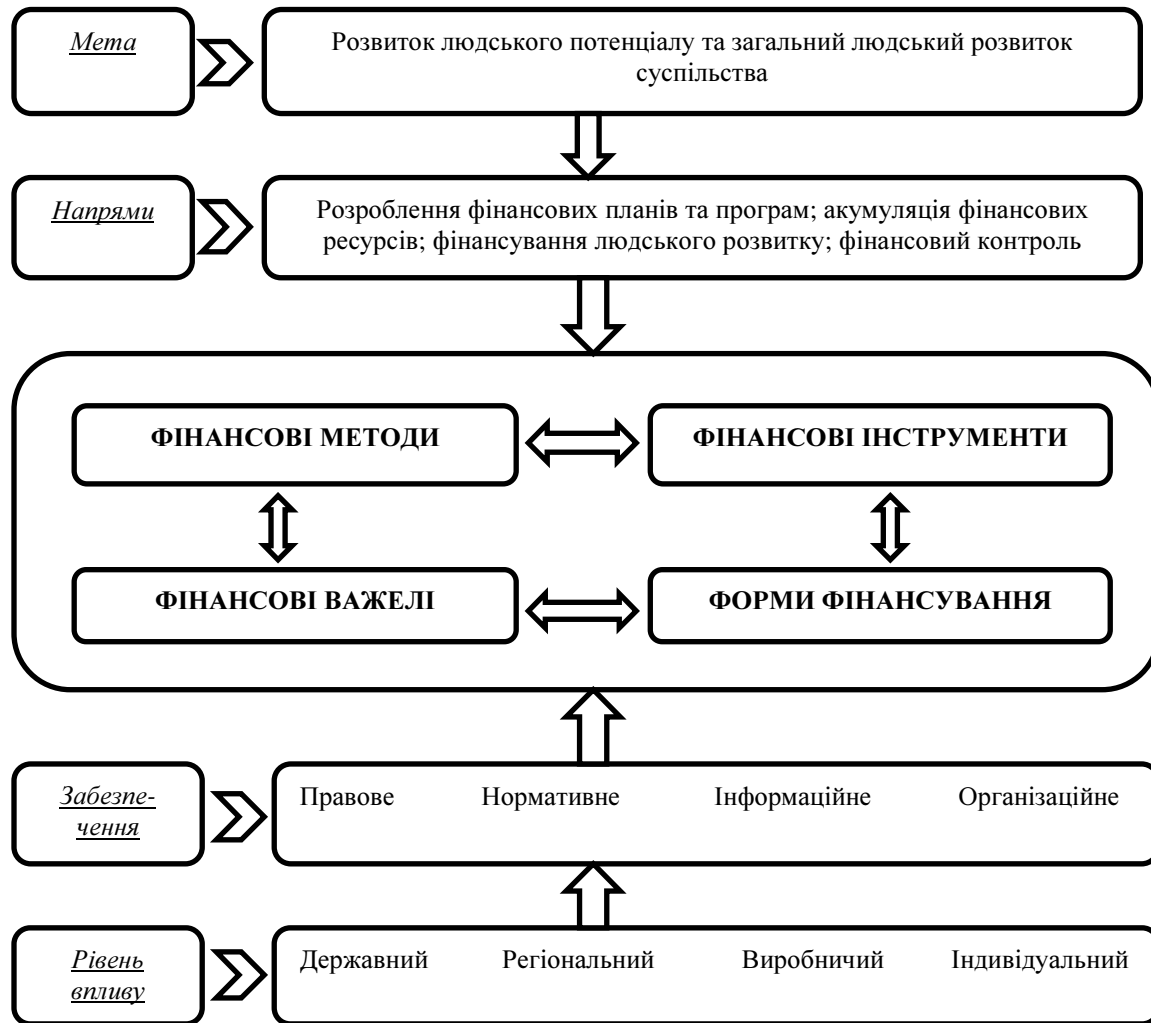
Мета

Розвиток людського потенціалу та загальний людський розвиток суспільства

Напрями

Розроблення фінансових планів та програм; акумуляція фінансових ресурсів; фінансування людського розвитку; фінансовий контроль

ФІНАНСОВІ МЕТОДИ

ФІНАНСОВІ ІНСТРУМЕНТИ

ФІНАНСОВІ ВАЖЕЛІ

ФОРМИ ФІНАНСУВАННЯ

Забезпечення

Правове Нормативне Інформаційне Організаційне

Рівень впливу

Державний Регіональний Виробничий Індивідуальний